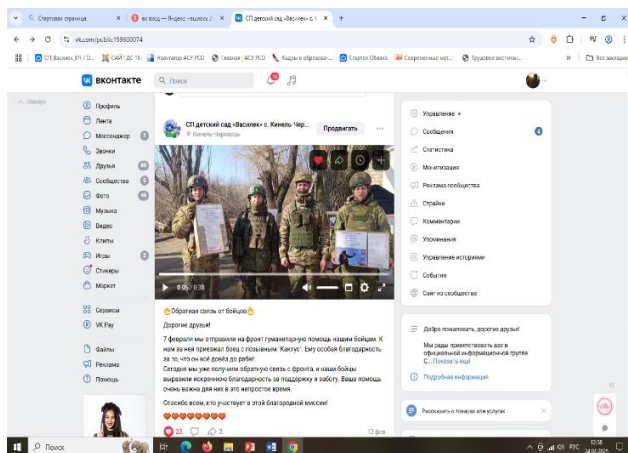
Стартовая страница | вк вход — Яндекс нашлось 2 | СП детский сад «Василек» с. К | +

vk.com/public159600074

СП Василек_КЧ / Д... | САЙТ ДС 16 | Навигатор АСУ РСО | Главная | АСУ РСО | Кадры в образова... | Сферум Облако | Современные мет... | Трудовое воспитан... | Все закладки

ВКОНТАКТЕ | Поиск

Назад

Профиль
Лента
Мессенджер
Звонки
Друзья
Сообщества
Фото
Музыка
Видео
Клипы
Игры
Стикеры
Маркет
Сервисы
VK Pay
Файлы
Реклама
Помощь

СП детский сад «Василек» с. Кинель Чер...
Кинель-Черкассы
Продвигать

0:05 / 0:38

👋Обратная связь от бойцов👋
Дорогие друзья!
7 февраля мы отправили на фронт гуманитарную помощь нашим бойцам. К нам за ней приезжал боец с позывным "Кактус". Ему особая благодарность за то, что он всё довёз до ребят.
Сегодня мы уже получили обратную связь с фронта, и наши бойцы выразили искреннюю благодарность за поддержку и заботу. Ваша помощь очень важна для них в это непростое время.
Спасибо всем, кто участвует в этой благородной миссии!
❤️❤️❤️❤️❤️❤️❤️
23 | 3 | 12 фев

Управление
Сообщения 4
Статистика
Монетизация
Реклама сообщества
Стрийм
Комментарии
Упоминания
Управление историями
События
Сайт из сообщества

Добро пожаловать, дорогие друзья!
Мы рады приветствовать вас в официальной информационной группе СП... Показать ещё
Подробная информация

Расскажите о товарах или услугах

Поиск
РУС 12:58 24.02.2025